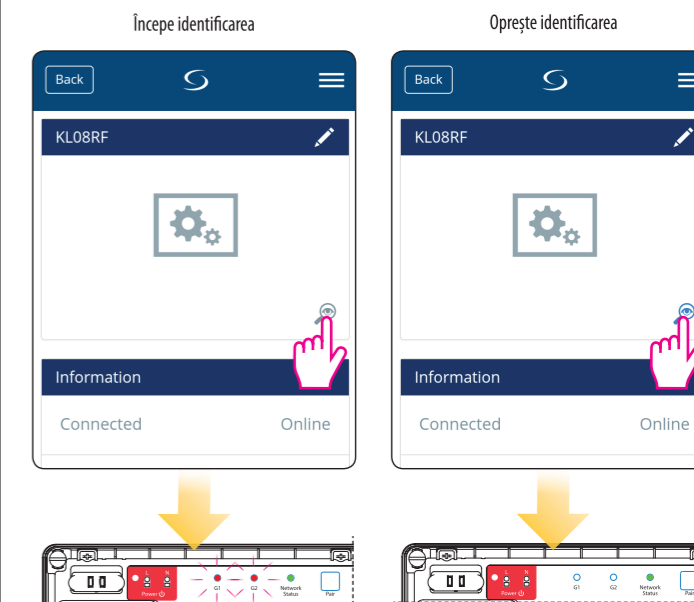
Începe identificarea

Back

KL08RF

Information

Connected Online

L N
Power
G1 G2
Network Status
Pair

Oprește identificarea

Back

KL08RF

Information

Connected Online

L N
Power
G1 G2
Network Status
Pair